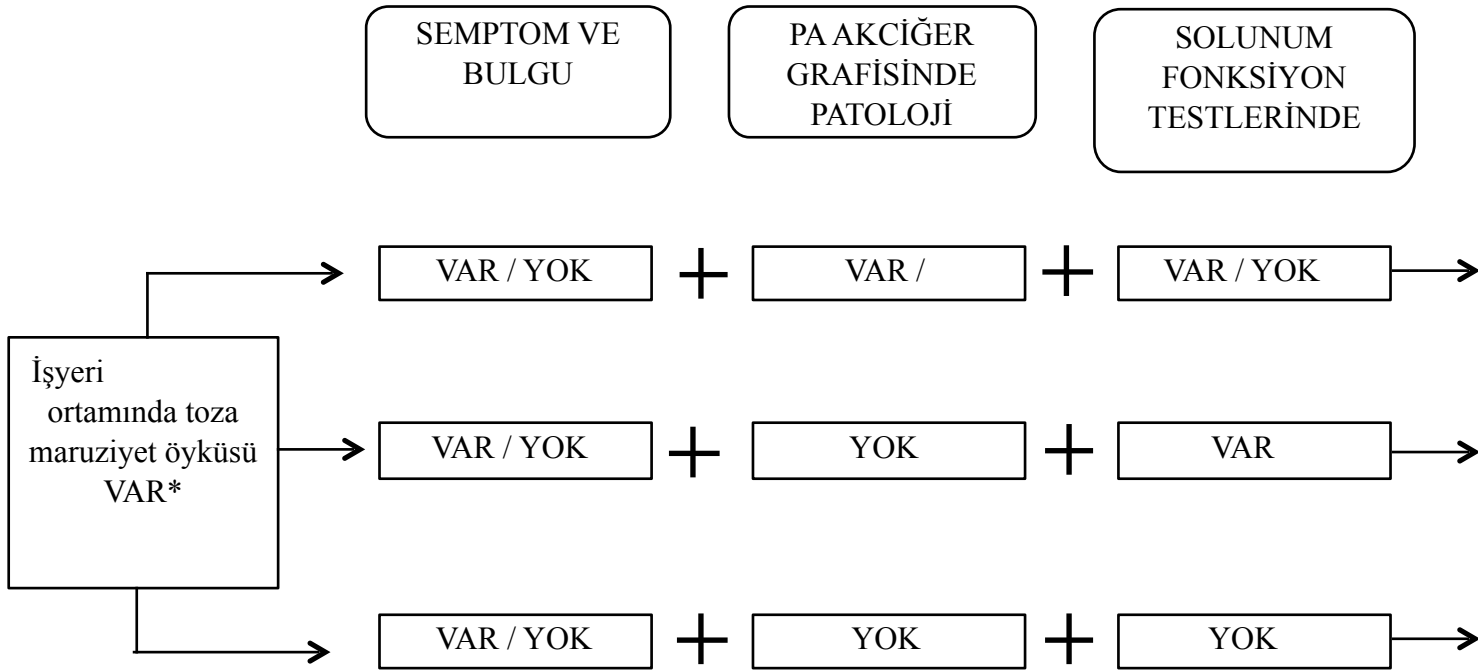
SEMPTOM VE BULGU

PA AKCİĞER GRAFİSİNDE PATOLOJİ

SOLUNUM FONKSİYON TESTLERİNDE

İşyeri ortamında toza maruziyet öyküsü VAR*

VAR / YOK + VAR / + VAR / YOK

VAR / YOK + YOK + VAR

VAR / YOK + YOK + YOK